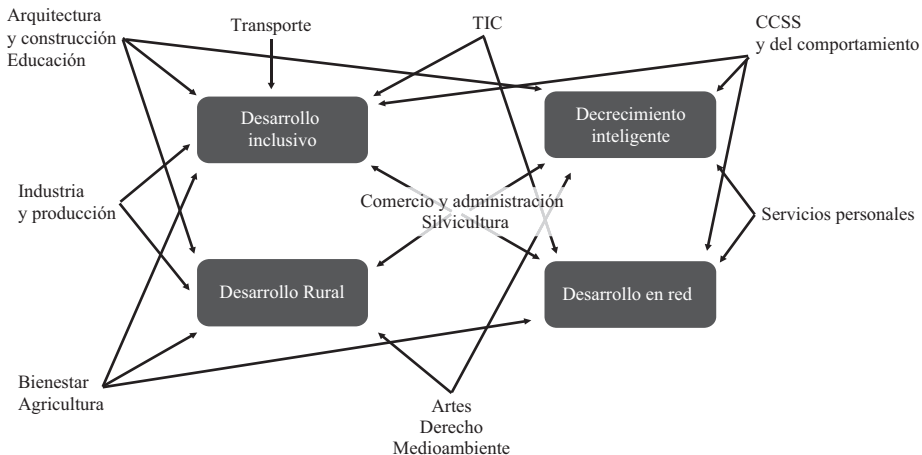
Arquitectura
y construcción
Educación

Transporte

TIC

CCSS
y del comportamiento

Desarrollo
inclusivo

Decrecimiento
inteligente

Industria
y producción

Comercio y administración
Silvicultura

Servicios personales

Desarrollo Rural

Desarrollo en red

Bienestar
Agricultura

Artes
Derecho
Medioambiente